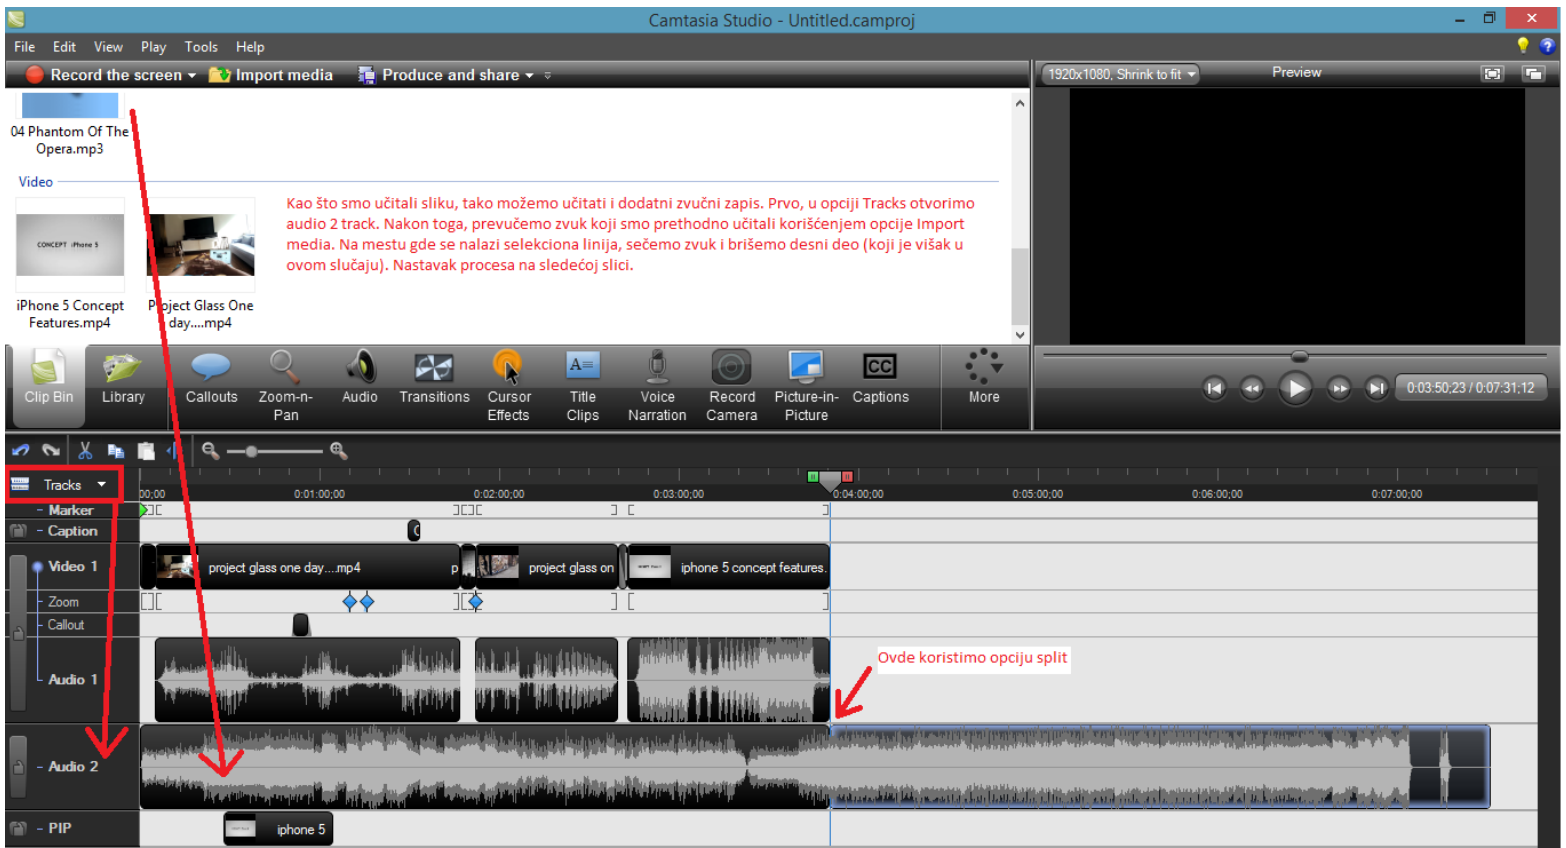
Camtasia Studio - Untitled.camproj

File Edit View Play Tools Help

Record the screen Import media Produce and share

1920x1080, Shrink to fit Preview

04 Phantom Of The Opera.mp3

Video

iPhone 5 Concept Features.mp4

Project Glass One day....mp4

Kao što smo učitali sliku, tako možemo učitati i dodatni zvučni zapis. Prvo, u opciji Tracks otvorimo audio 2 track. Nakon toga, prevučemo zvuk koji smo prethodno učitali korišćenjem opcije Import media. Na mestu gde se nalazi selekciona linija, sečemo zvuk i brišemo desni deo (koji je višak u ovom slučaju). Nastavak procesa na sledećoj slici.

Clip Bin Library Callouts Zoom-n-Pan Audio Transitions Cursor Effects Title Clips Voice Narration Record Camera Picture-in-Picture Captions More

0:03:50;23 / 0:07:31;12

Tracks

00:00 0:01:00;00 0:02:00;00 0:03:00;00 0:04:00;00 0:05:00;00 0:06:00;00 0:07:00;00

Marker
Caption
Video 1
Zoom
Callout
Audio 1
Audio 2
PIP

project glass one day....mp4
p
project glass on
iphone 5 concept features.
iphone 5

Ovde koristimo opciju split